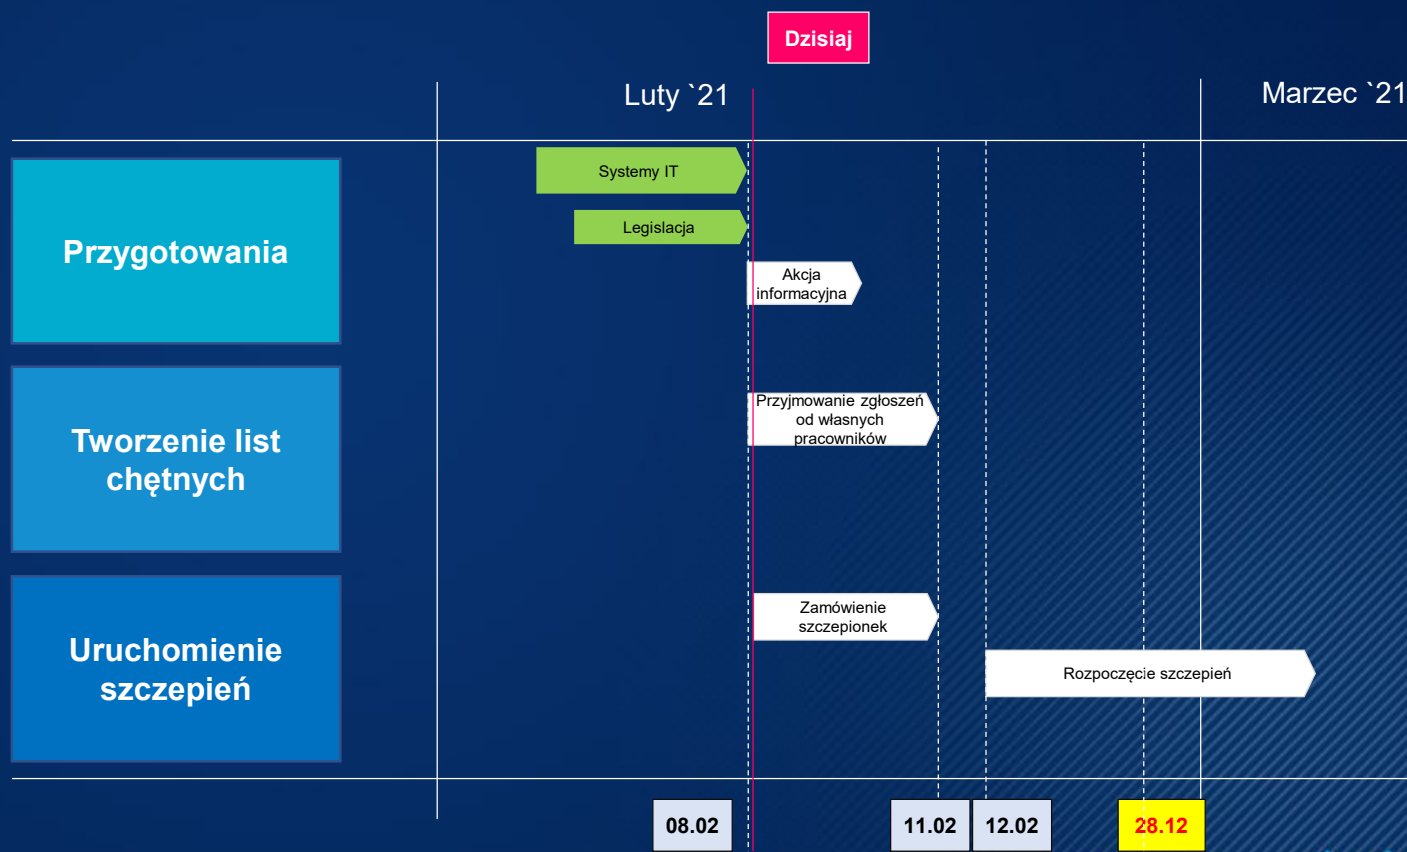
Dzisiaj

Luty `21

Marzec `21

Przygotowania

Systemy IT

Legislacja

Akcja informacyjna

Tworzenie list chętnych

Przyjmowanie zgłoszeń od własnych pracowników

Uruchomienie szczepień

Zamówienie szczepionek

Rozpoczęcie szczepień

08.02

11.02

12.02

28.12